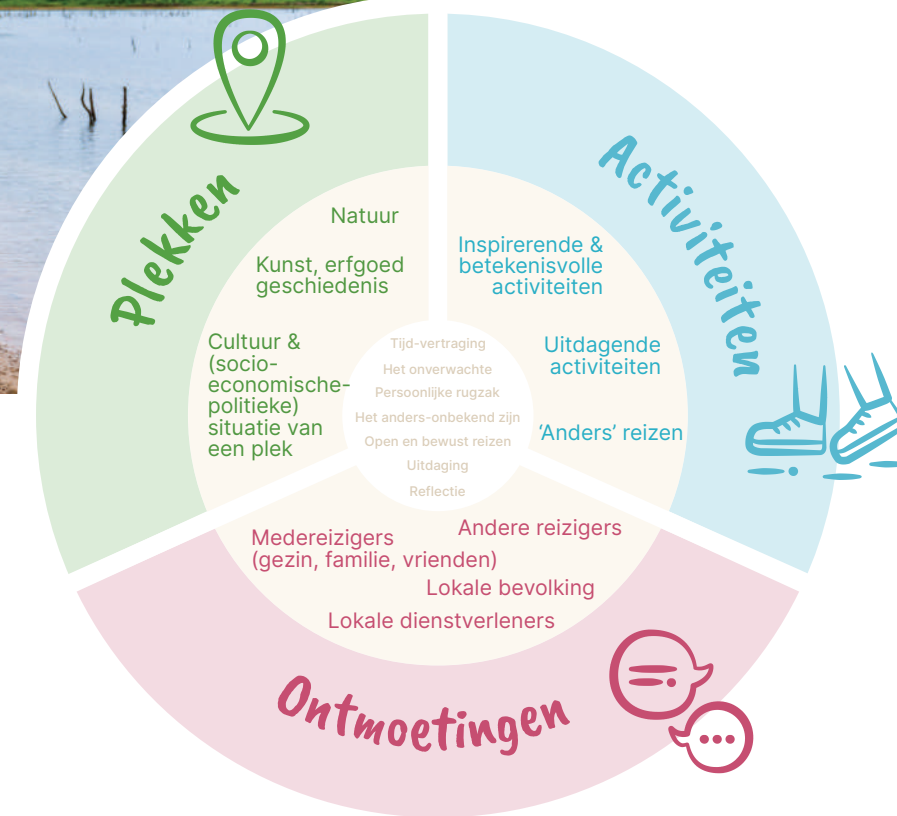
Plekken

Natuur

Kunst, erfgoed geschiedenis

Cultuur & (socio-economische-politieke) situatie van een plek

Activiteiten

Inspirerende & betekenisvolle activiteiten

Uitdagende activiteiten

'Anders' reizen

Tijd-vertraging
Het onverwachte
Persoonlijke rugzak
Het anders-onbekend zijn
Open en bewust reizen
Uitdaging
Reflectie

Medereizigers (gezin, familie, vrienden)

Andere reizigers

Lokale bevolking

Lokale dienstverleners

Ontmoetingen